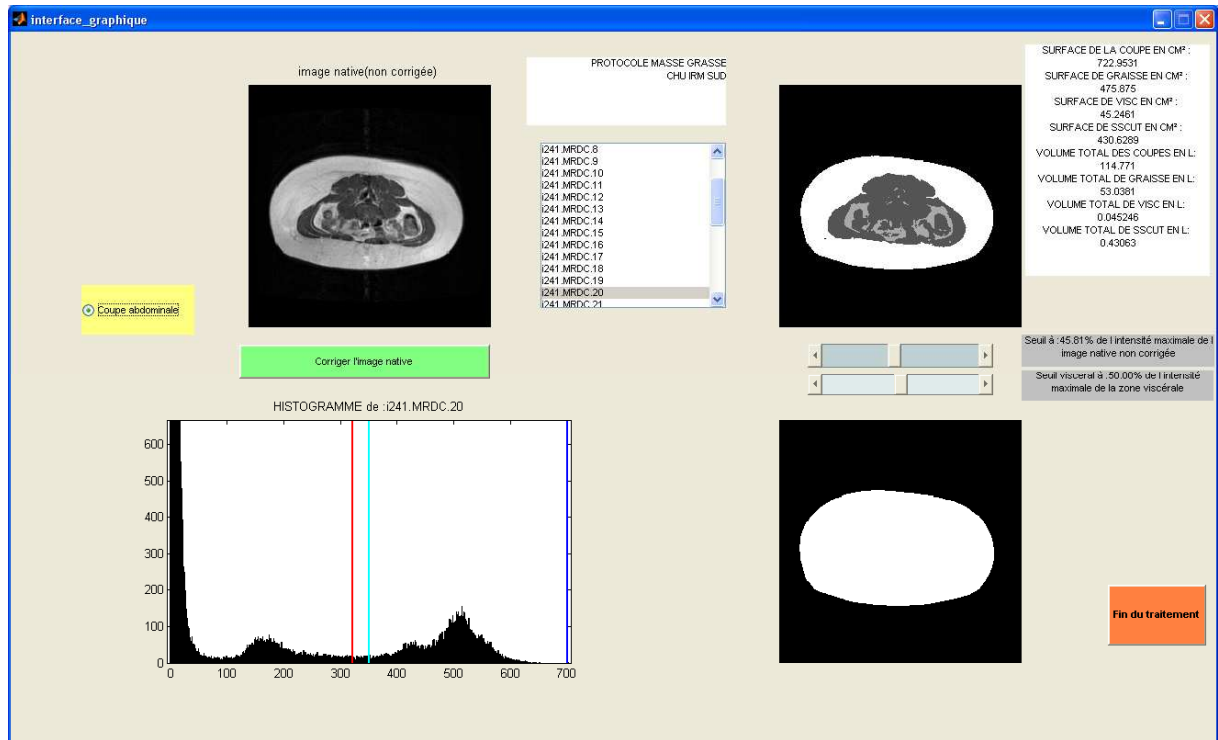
interface_graphique

image native(non corrigée)

PROTOCOLE MASSE GRASSE
CHU IRM SUD

i241.MRDC.8
i241.MRDC.9
i241.MRDC.10
i241.MRDC.11
i241.MRDC.12
i241.MRDC.13
i241.MRDC.14
i241.MRDC.15
i241.MRDC.16
i241.MRDC.17
i241.MRDC.18
i241.MRDC.19
i241.MRDC.20
i241.MRDC.21

SURFACE DE LA COUPE EN CM² :
722.9531
SURFACE DE GRAISSE EN CM² :
475.875
SURFACE DE VISC EN CM² :
45.2461
SURFACE DE SSCUT EN CM² :
430.6289
VOLUME TOTAL DES COUPES EN L:
114.771
VOLUME TOTAL DE GRAISSE EN L:
53.0381
VOLUME TOTAL DE VISC EN L:
0.045246
VOLUME TOTAL DE SSCUT EN L:
0.43063

Coupe abdominale

Corriger l'image native

Seuil à :45.81% de l'intensité maximale de l image native non corrigée

Seuil viscéral à :50.00% de l'intensité maximale de la zone viscérale

HISTOGRAMME de :i241.MRDC.20

600
500
400
300
200
100
0
0 100 200 300 400 500 600 700

Fin du traitement